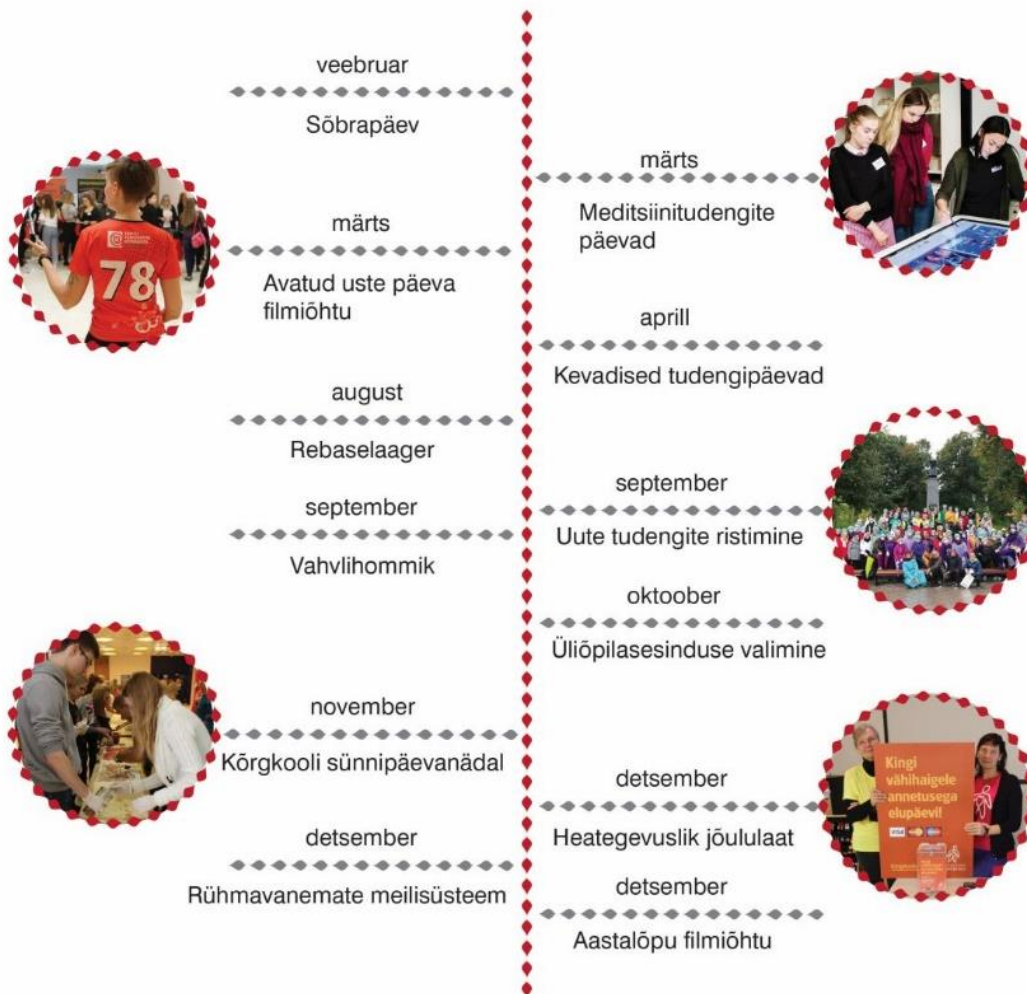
veebruar
Sõbrapäev

märts
Meditsiinitudengite päevad

märts
Avatud uste päeva filmiõhtu

aprill
Kevadised tudengipäevad

august
Rebaselaager

september
Uute tudengite ristimine

september
Vahvlihommik

oktoober
Üliõpilasesinduse valimine

november
Kõrgkooli sünnipäevanädal

detsember
Heategevuslik jõululaat

detsember
Rühmavanemate meilisüsteem

detsember
Aastalõpu filmiõhtu

78

Kingi vähihaigele annetusega elupäev!